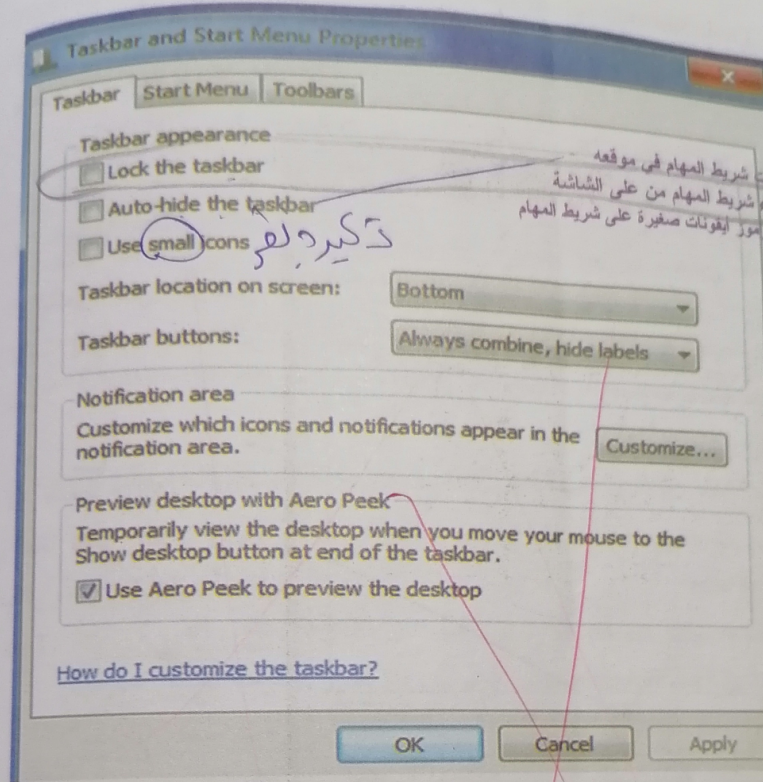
Taskbar and Start Menu Properties

Taskbar | Start Menu | Toolbars

Taskbar appearance

Lock the taskbar
شريط المهام في موقعه

Auto-hide the taskbar
شريط المهام من على الشاشة

Use small icons
صور أيقونات صغيرة على شريط المهام

تكبير وتصغير

Taskbar location on screen: Bottom

Taskbar buttons: Always combine, hide labels

Notification area

Customize which icons and notifications appear in the notification area. Customize...

Preview desktop with Aero Peek

Temporarily view the desktop when you move your mouse to the Show desktop button at end of the taskbar.

Use Aero Peek to preview the desktop

How do I customize the taskbar?

OK Cancel Apply